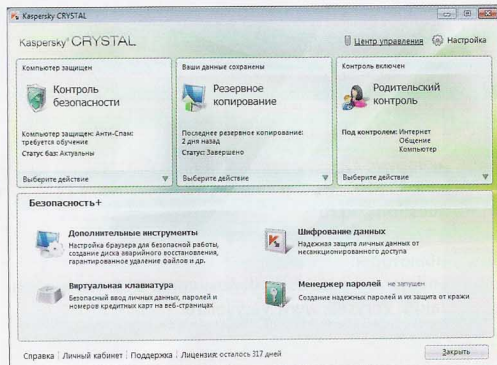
Kaspersky CRYSTAL

Kaspersky CRYSTAL

Центр управления   Настройка

Компьютер защищен

Контроль безопасности

Компьютер защищен: Анти-Спам: требуется обучение
Статус баз: Актуальны

Выберите действие

Ваши данные сохранены

Резервное копирование

Последнее резервное копирование: 2 дня назад
Статус: Завершено

Выберите действие

Контроль включен

Родительский контроль

Под контролем: Интернет
Общение
Компьютер

Выберите действие

Безопасность+

Дополнительные инструменты
Настройка браузера для безопасной работы, создание диска аварийного восстановления, гарантированное удаление файлов и др.

Шифрование данных
Надежная защита личных данных от несанкционированного доступа

Виртуальная клавиатура
Безопасный ввод личных данных, паролей и номеров кредитных карт на веб-страницах

Менеджер паролей не запущен
Создание надежных паролей и их защита от кражи

Справка | Личный кабинет | Поддержка | Лицензия: осталось 317 дней

Закрыть